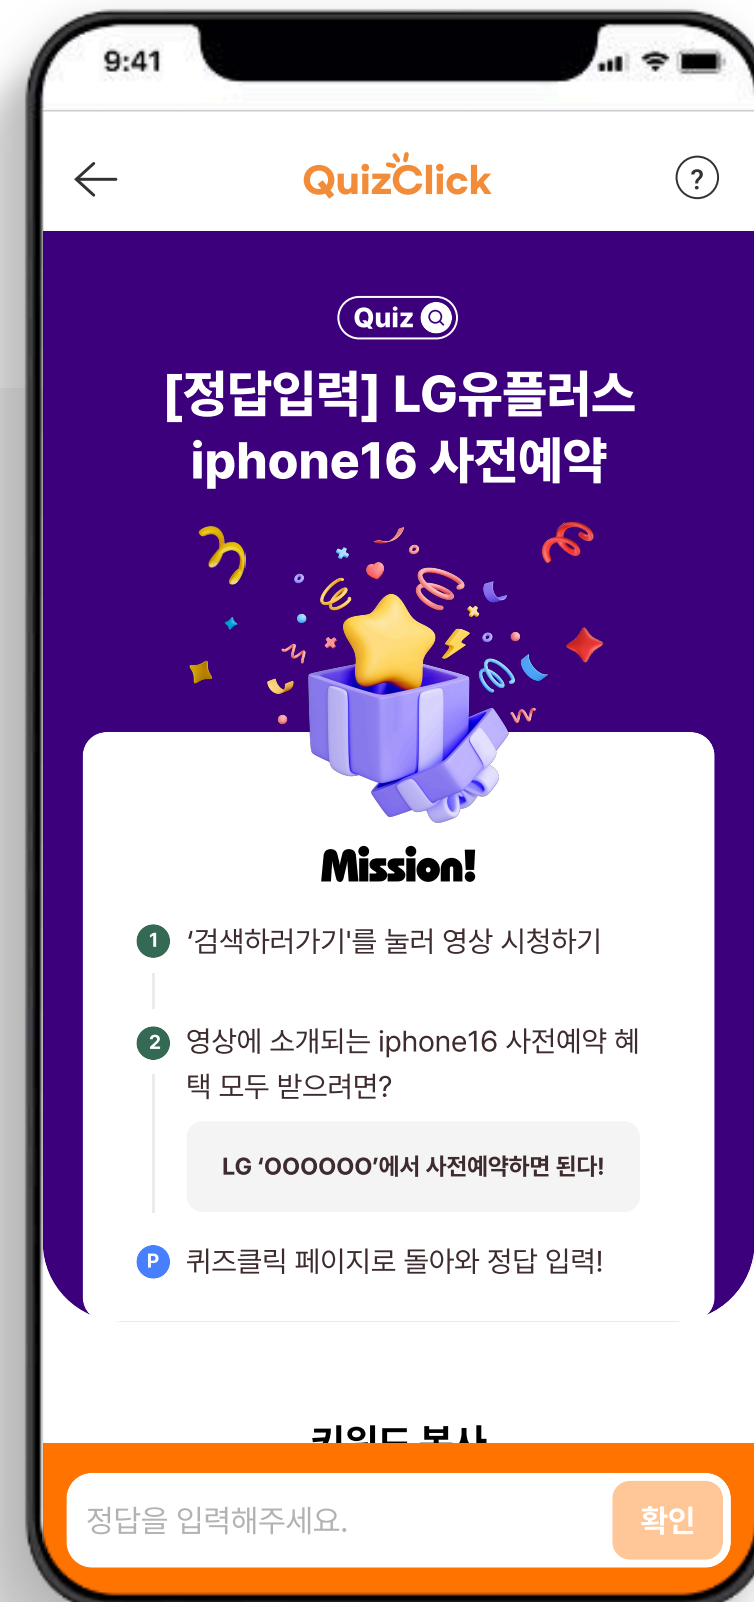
9:41

QuizClick

?

Quiz

[정답입력] LG유플러스 iphone16 사전예약

Mission!

1 '검색하러가기'를 눌러 영상 시청하기

2 영상에 소개되는 iphone16 사전예약 혜택 모두 받으려면?

LG 'OOOOOO'에서 사전예약하면 된다!

P 퀴즈클릭 페이지로 돌아와 정답 입력!

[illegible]

정답을 입력해주세요.

확인